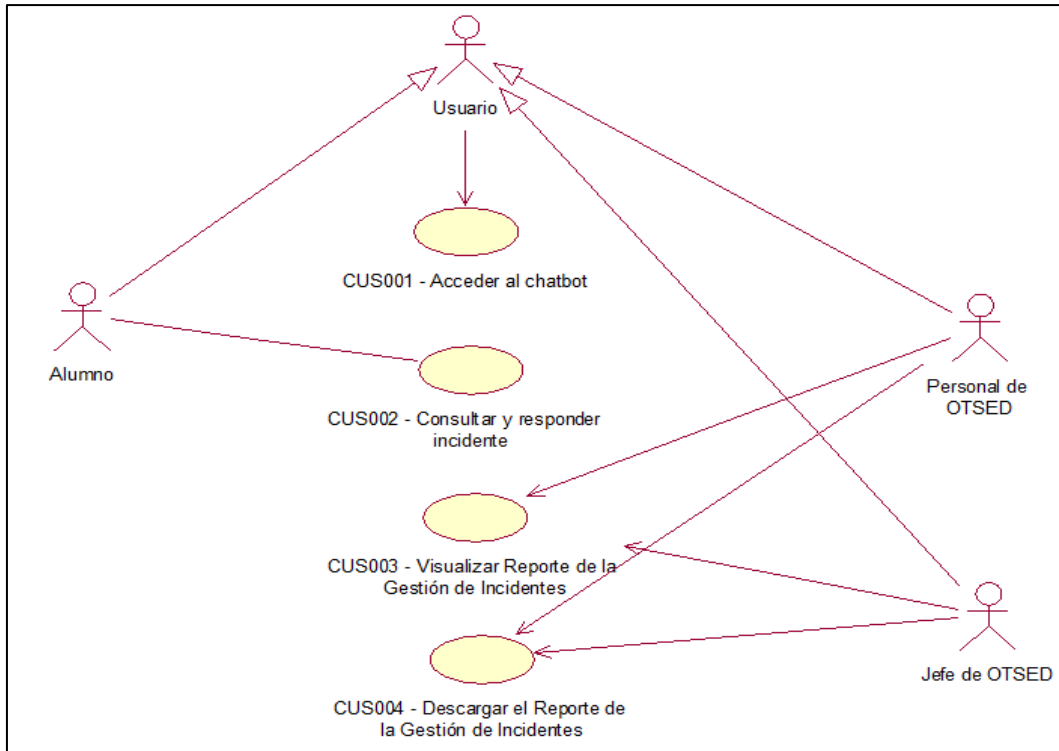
Usuario

CUS001 - Acceder al chatbot

Alumno

CUS002 - Consultar y responder incidente

Personal de OTSED

CUS003 - Visualizar Reporte de la Gestión de Incidentes

Jefe de OTSED

CUS004 - Descargar el Reporte de la Gestión de Incidentes